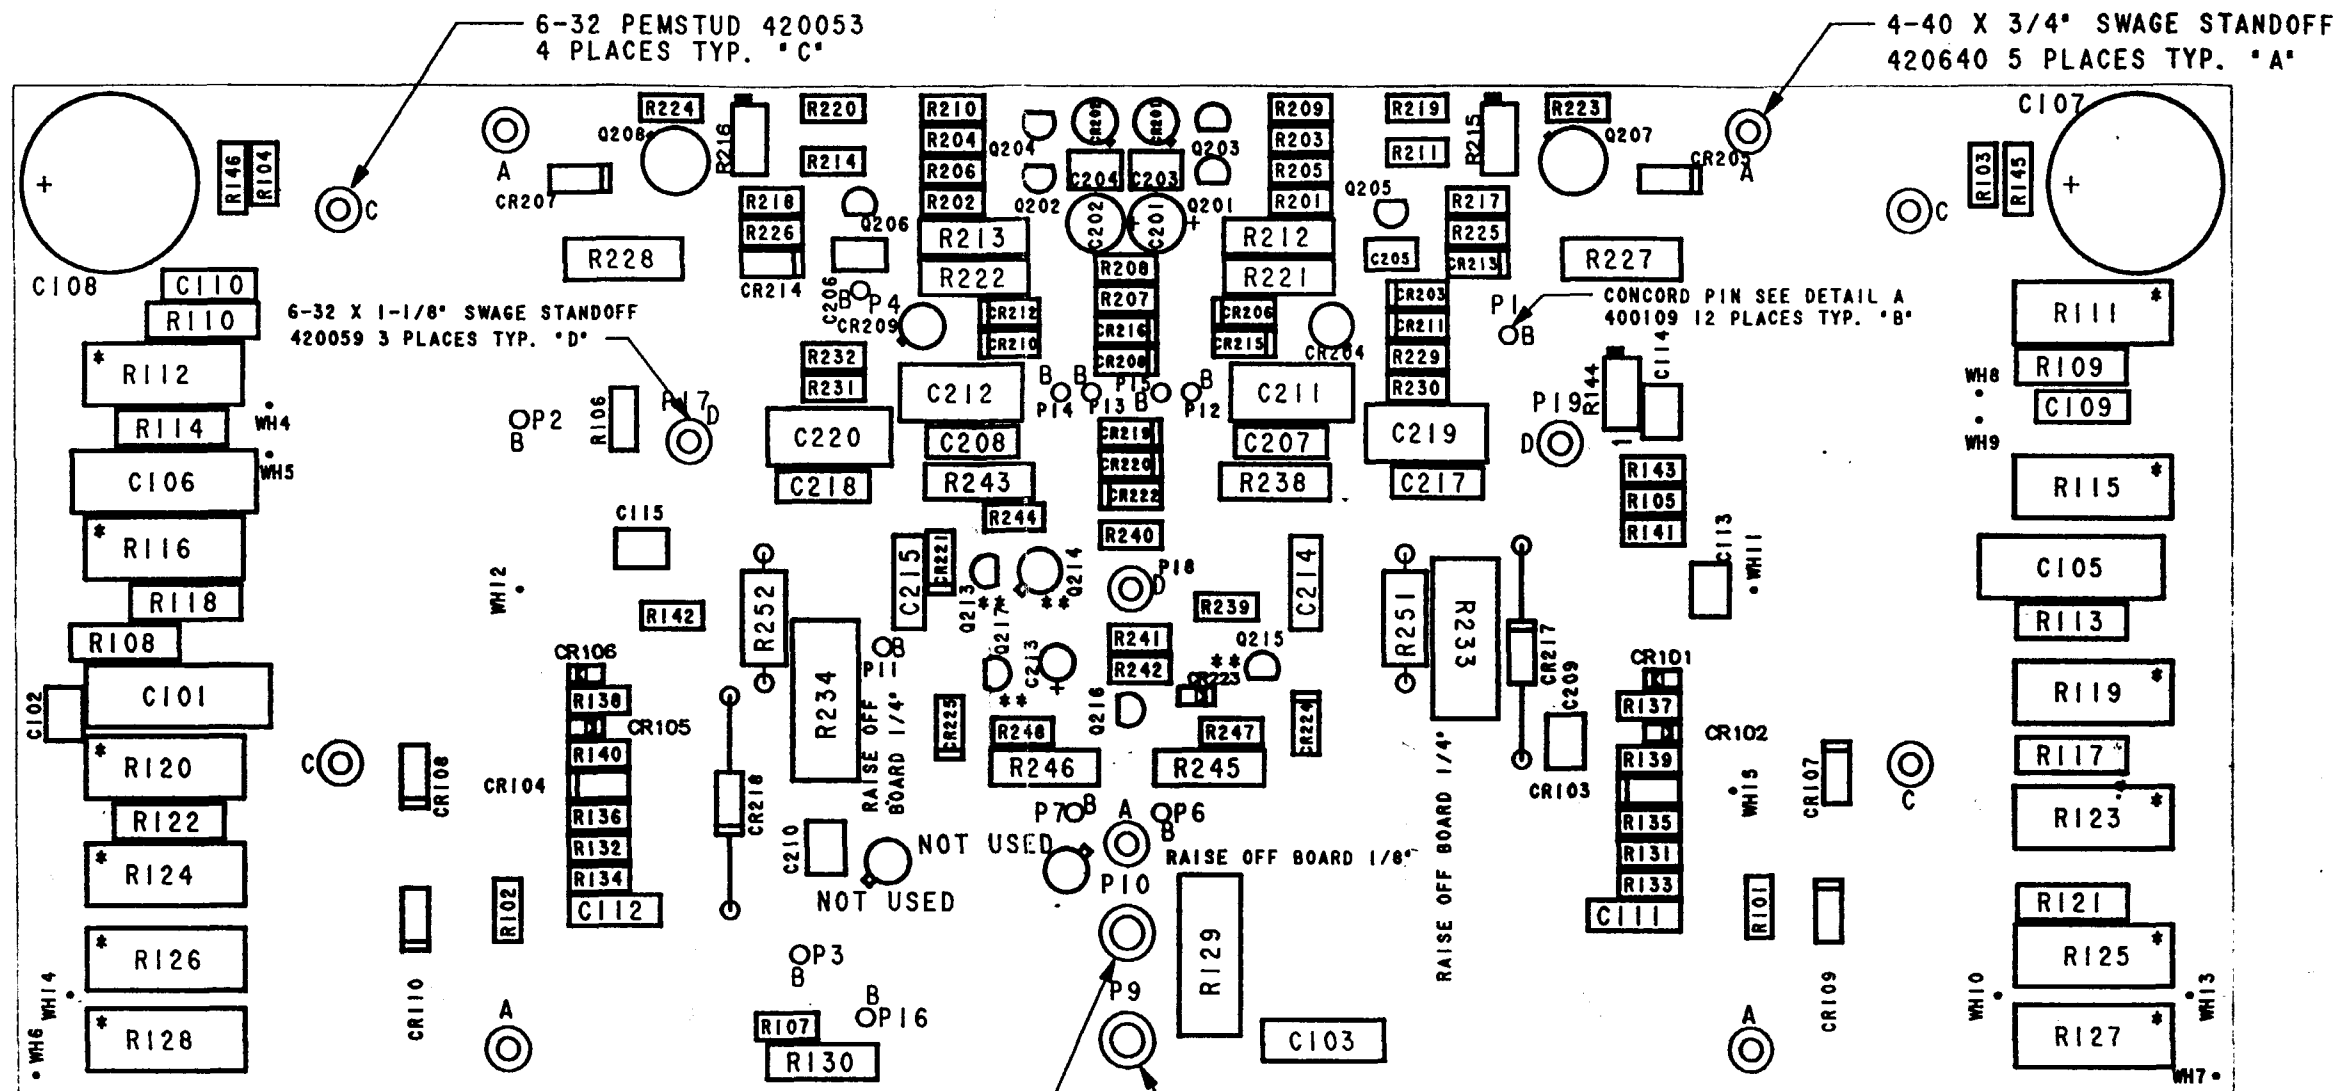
6-32 PEMSTUD 420053
4 PLACES TYP. "C"

4-40 X 3/4" SWAGE STANDOFF
420640 5 PLACES TYP. "A"

6-32 X 1-1/8" SWAGE STANDOFF
420059 3 PLACES TYP. "D"

CONCORD PIN SEE DETAIL A
400109 12 PLACES TYP. "B"

C108 C107 R146 R104 R103 R145 C
A CR207 R224 Q208 R216 R220 R214 R218 R226 Q206 R228 CR214 C206 B P4 CR209
R210 R204 R206 R202 Q204 Q202 R213 R222 CR212 CR210
C204 C203 C202 C201 Q203 Q201 R208 R207 CR216 CR208
R209 R203 R205 R201 Q205 R212 R221 CR206 CR215 CR204
R219 R211 R215 R223 Q207 CR205 A R217 R225 CR213 C205 R227 P1 B
CR203 CR211 R229 R230
C110 R110 R112 R114 WH4 WH5 C106 R116 R118 R108 C101 C102 R120 R122 R124 R126 R128 WH14 WH6
R111 R109 WH8 WH9 C109 R115 C105 R113 R119 R117 R123 R121 R125 R127 WH10 WH13 WH7
P2 B R106 P17 D R232 R231 C220 C218 C212 C208 R243 R244
B B P15 B P14 P13 B P12 C211 C207 R238 C219 C217
CR219 CR220 CR222 R240 P18 D
P19 D R144 C114 R143 R105 R141 C113 WH11
C115 WH12 R142 R252 R234 P11 B RAISE OFF BOARD 1/4" C215 CR221 Q213 Q217 Q214 C213 Q216
R239 C214 R251 R233 CR217 C209 R241 R242 Q215 CR223 R248 R247 R246 R245 CR225 CR224
CR106 R138 CR105 R140 CR104 R136 R132 R134 C112 CR108 CR110 R102 CR218 C210
NOT USED NOT USED P7 B A P6 B P10 P9 RAISE OFF BOARD 1/8" R129 C103 RAISE OFF BOARD 1/4"
CR101 R137 CR102 R139 CR103 R135 R131 R133 C111 R101 WH15 CR107 CR109 C
P3 B B P16 R107 R130 A